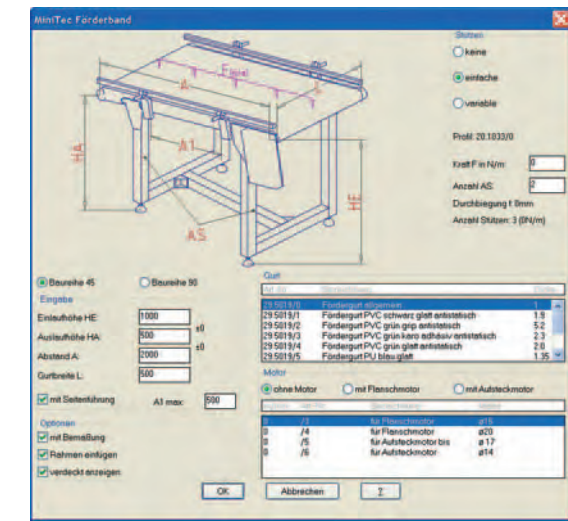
MiniTec Förderband

Stützen
keine
einfache
variable

Profil: 20.1033/0

Kraft F in N/m: 0
Anzahl AS: 2
Durchbiegung f: 0mm
Anzahl Stützen: 3 (0N/m)

Einzel
A
L
A1
HA
HE
AS

Baureihe 45
Baureihe 90

Eingabe
Einlaufhöhe HE: 1000 ±0
Auslaufhöhe HA: 500 ±0
Abstand A: 2000
Gurtbreite L: 500

mit Seitenführung
A1 max: 500

Optionen
mit Bemaßung
Rahmen einfügen
verdeckt anzeigen

Gurt
| Art.Nr. | Bezeichnung | Dicke |
|---|---|---|
| 29.5019/0 | Fördergurt allgemein | 1 |
| 29.5019/1 | Fördergurt PVC schwarz glatt antistatisch | 1.9 |
| 29.5019/2 | Fördergurt PVC grün grip antistatisch | 5.2 |
| 29.5019/3 | Fördergurt PVC grün karo adhäsiv antistatisch | 2.3 |
| 29.5019/4 | Fördergurt PVC grün glatt antistatisch | 2.0 |
| 29.5019/5 | Fördergurt PU blau glatt | 1.35 |

Motor
ohne Motor
mit Flanschmotor
mit Aufsteckmotor

| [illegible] | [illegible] | Bezeichnung | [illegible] |
|---|---|---|---|
| 0 | /2 | für Flanschmotor | ø19 |
| 0 | /4 | für Flanschmotor | ø20 |
| 0 | /5 | für Aufsteckmotor bis | ø17 |
| 0 | /6 | für Aufsteckmotor | ø14 |

OK
Abbrechen
?